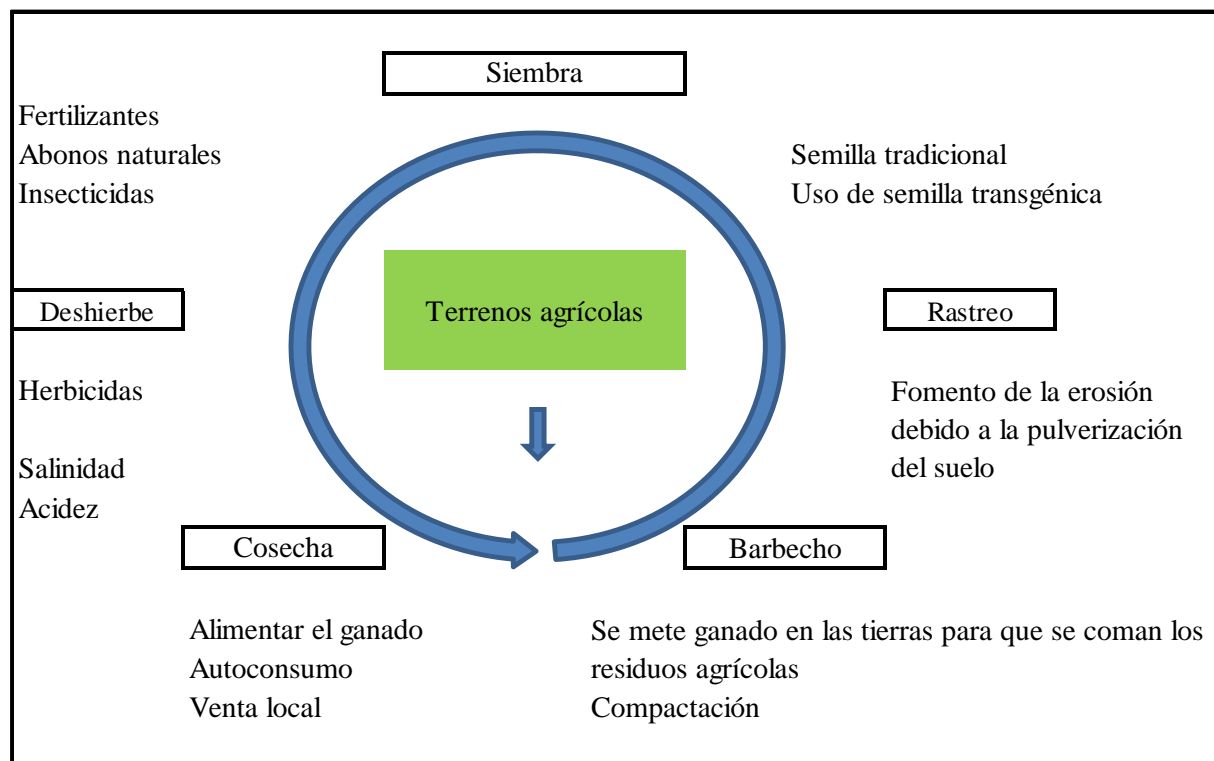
Siembra

Fertilizantes
Abonos naturales
Insecticidas

Semilla tradicional
Uso de semilla transgénica

Deshierbe

Terrenos agrícolas

Rastreo

Herbicidas

Salinidad
Acidez

Fomento de la erosión debido a la pulverización del suelo

Cosecha

Barbecho

Alimentar el ganado
Autoconsumo
Venta local

Se mete ganado en las tierras para que se coman los residuos agrícolas
Compactación